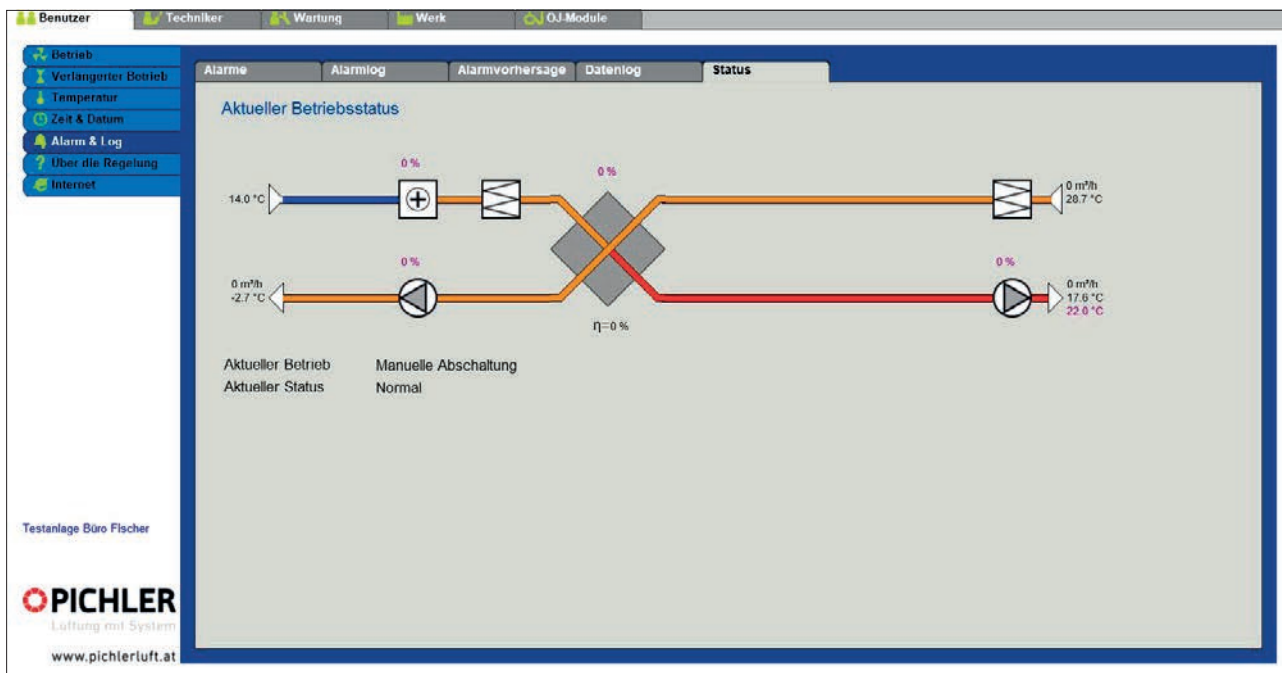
Benutzer | Techniker | Wartung | Werk | OJ-Module

Betrieb
Verlängerter Betrieb
Temperatur
Zeit & Datum
Alarm & Log
Über die Regelung
Internet

Alarme | Alarmlog | Alarmvorhersage | Datenlog | Status

Aktueller Betriebsstatus

0 %

0 %

14.0 °C

0 m³/h
28.7 °C

0 %

0 %

0 m³/h
-2.7 °C

0 m³/h
17.6 °C
22.0 °C

η=0 %

Aktueller Betrieb Manuelle Abschaltung
Aktueller Status Normal

Testanlage Büro Fischer

PICHLER
Lüftung mit System

www.pichlerluft.at